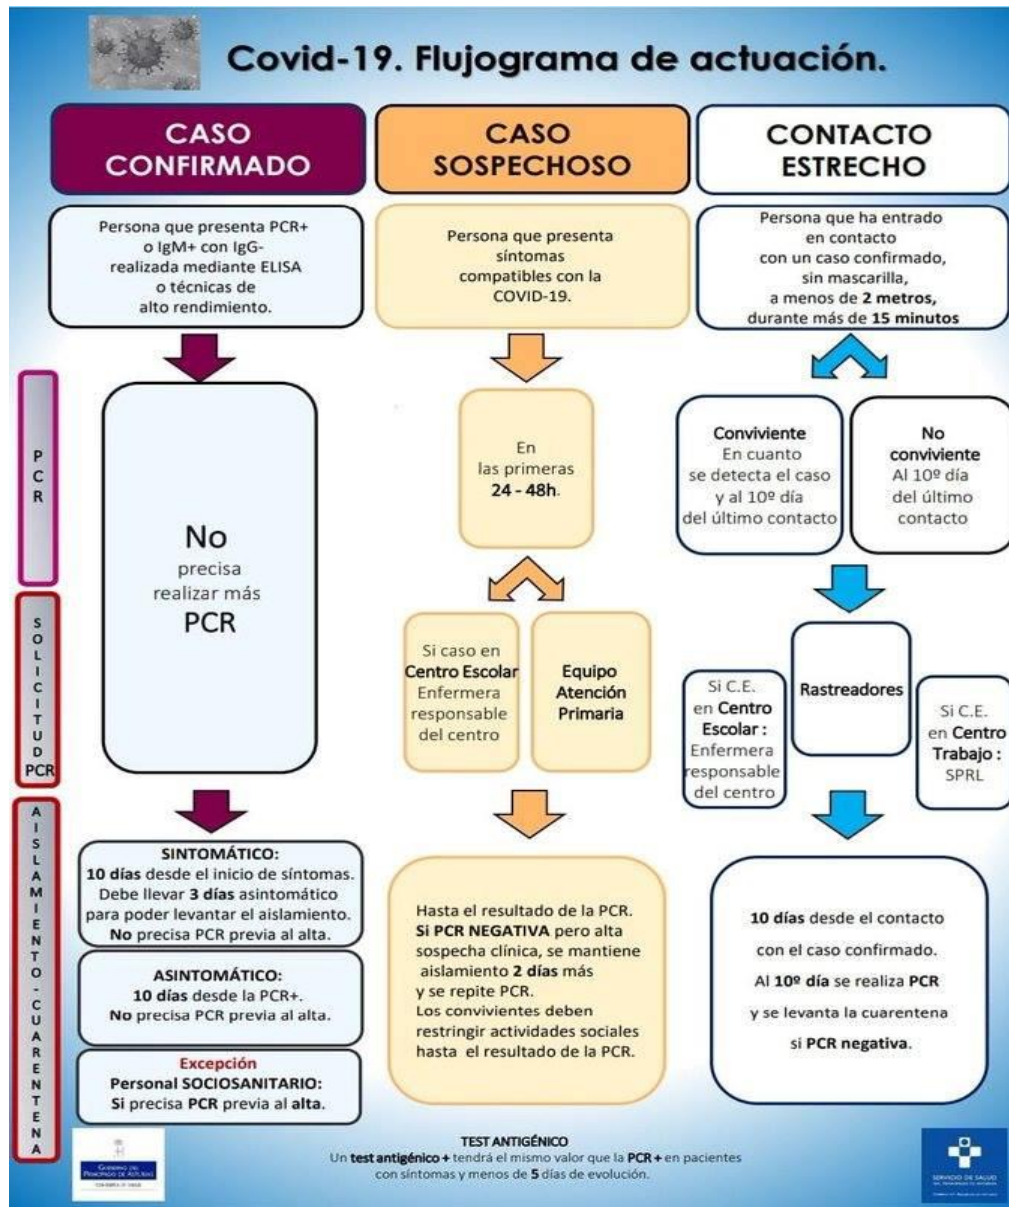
Covid-19. Flujograma de actuación.

CASO CONFIRMADO

CASO SOSPECHOSO

CONTACTO ESTRECHO

Persona que presenta PCR+ o IgM+ con IgG- realizada mediante ELISA o técnicas de alto rendimiento.

Persona que presenta síntomas compatibles con la COVID-19.

Persona que ha entrado en contacto con un caso confirmado, sin mascarilla, a menos de **2 metros,** durante más de **15 minutos**

P C R

No precisa realizar más PCR

En las primeras **24 - 48h**.

**Conviviente** En cuanto se detecta el caso y al 10º día del último contacto

**No conviviente** Al 10º día del último contacto

S O L I C I T U D PCR

Si caso en **Centro Escolar** Enfermera responsable del centro

**Equipo Atención Primaria**

Si C.E. en **Centro Escolar :** Enfermera responsable del centro

**Rastreadores**

Si C.E. en **Centro Trabajo :** SPRL

A I S L A M I E N T O - C U A R E N T E N A

**SINTOMÁTICO:**
**10 días** desde el inicio de síntomas. Debe llevar **3 días** asintomático para poder levantar el aislamiento. **No** precisa PCR previa al alta.

**ASINTOMÁTICO:**
**10 días** desde la PCR+. **No** precisa PCR previa al alta.

**Excepción**
**Personal SOCIOSANITARIO:** Si precisa **PCR** previa al **alta**.

Hasta el resultado de la PCR. **Si PCR NEGATIVA** pero alta sospecha clínica, se mantiene aislamiento **2 días** más y se repite PCR. Los convivientes deben restringir actividades sociales hasta el resultado de la PCR.

**10 días** desde el contacto con el caso confirmado. Al **10º día** se realiza **PCR** y se levanta la cuarentena si **PCR negativa**.

**TEST ANTIGÉNICO**
Un **test antigénico +** tendrá el mismo valor que la **PCR +** en pacientes con síntomas y menos de **5** días de evolución.

Gobierno del Principado de Asturias

Servicio de Salud del Principado de Asturias